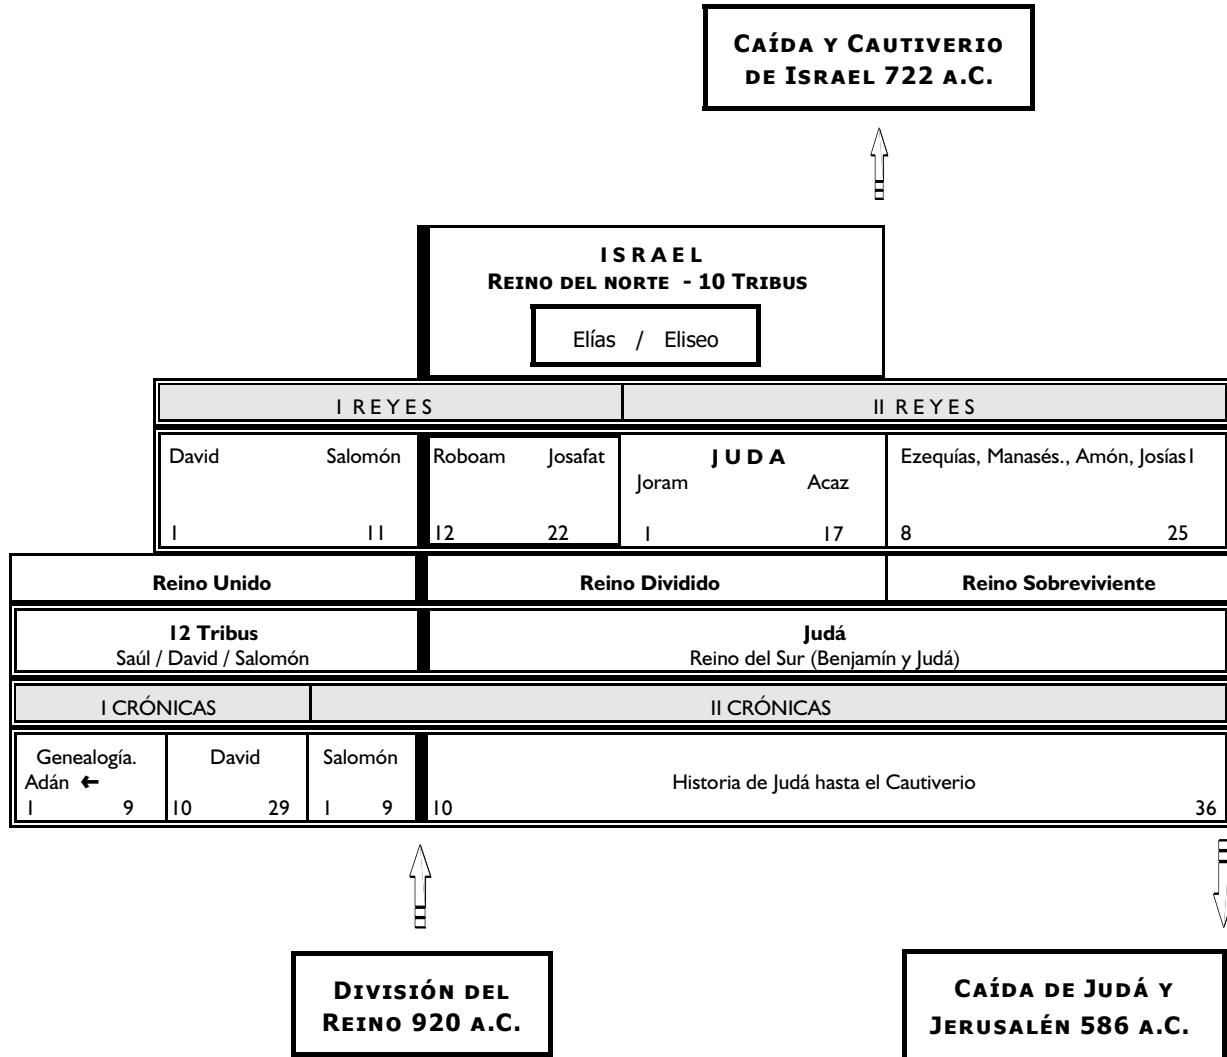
CAÍDA Y CAUTIVERIO DE ISRAEL 722 A.C.

ISRAEL
REINO DEL NORTE - 10 TRIBUS

Elías / Eliseo

| I REYES | | II REYES | |
|---|---|---|---|
| David Salomón 1 11 | Roboam Josafat 12 22 | JUDA Joram Acaz 1 17 | Ezequías, Manasés., Amón, JosíasI 8 25 |

| Reino Unido | Reino Dividido | Reino Sobreviviente |
|---|---|---|

| 12 Tribus Saúl / David / Salomón | Judá Reino del Sur (Benjamín y Judá) |
|---|---|

| I CRÓNICAS | | II CRÓNICAS | |
|---|---|---|---|
| Genealogía. Adán ← 1 9 | David 10 29 | Salomón 1 9 | Historia de Judá hasta el Cautiverio 10 36 |

DIVISIÓN DEL REINO 920 A.C.

CAÍDA DE JUDÁ Y JERUSALÉN 586 A.C.